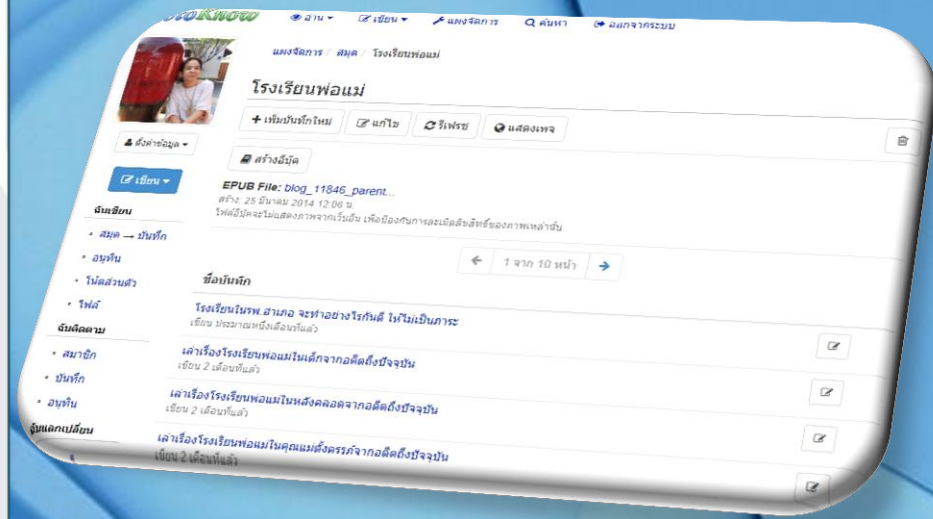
GotoKnow อ่าน ▾ เขียน ▾ แผงจัดการ ค้นหา ออกจากระบบ

แผงจัดการ / สมุด / โรงเรียนพ่อแม่

โรงเรียนพ่อแม่

+ เพิ่มบันทึกใหม่ แก้ไข รีเฟรช แสดงเพจ

สร้างอีบุ๊ค

EPUB File: blog_11846_parent...
สร้าง: 25 มีนาคม 2014 12:06 น.
ไฟล์อีบุ๊คจะไม่แสดงภาพจากเว็บอื่น เพื่อป้องกันการละเมิดลิขสิทธิ์ของภาพเหล่านั้น

ตั้งค่าข้อมูล ▾

เขียน ▾

ฉันเขียน
• สมุด → บันทึก
• อนุทิน
• โน้ตส่วนตัว
• ไฟล์

ฉันติดตาม
• สมาชิก
• บันทึก
• อนุทิน

ฉันแลกเปลี่ยน

1 จาก 10 หน้า

ชื่อบันทึก

โรงเรียนในรพ.อำเภอ จะทำอย่างไรกันดี ให้ไม่เป็นภาระ
เขียน ประมาณหนึ่งเดือนที่แล้ว

เล่าเรื่องโรงเรียนพ่อแม่ในเด็กจากอดีตถึงปัจจุบัน
เขียน 2 เดือนที่แล้ว

เล่าเรื่องโรงเรียนพ่อแม่ในหลังคลอดจากอดีตถึงปัจจุบัน
เขียน 2 เดือนที่แล้ว

เล่าเรื่องโรงเรียนพ่อแม่ในคุณแม่ตั้งครรภ์จากอดีตถึงปัจจุบัน
เขียน 2 เดือนที่แล้ว